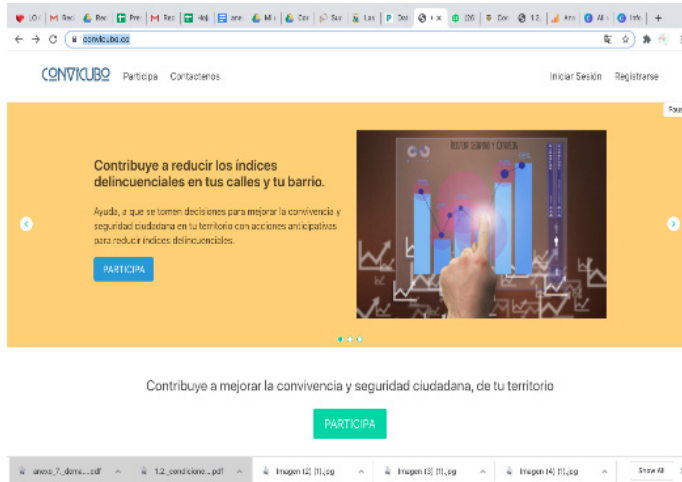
LO | Rec | Rec | Pre | Rec | Hel | ane | Mi | Cor | Suc | Las | Doc | | (20 | Cor | 1.2. | Ana | All | Info | +

convicubo.co

CONVICUBO Participa Contactenos

Iniciar Sesión Registrarse

Contribuye a reducir los índices delincuenciales en tus calles y tu barrio.

Ayuda, a que se tomen decisiones para mejorar la convivencia y seguridad ciudadana en tu territorio con acciones anticipativas para reducir índices delincuenciales.

PARTICIPA

Contribuye a mejorar la convivencia y seguridad ciudadana, de tu territorio

PARTICIPA

anexo_7_dema....pdf | 1.2_condicione...pdf | Imagen (2) (1).jpg | Imagen (3) (1).jpg | Imagen (4) (1).jpg | Show All